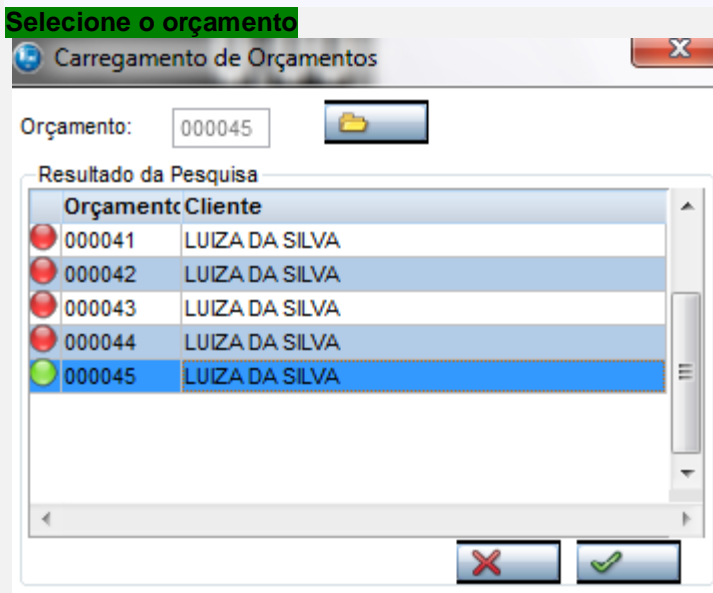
Selecione o orçamento

Carregamento de Orçamentos

Orçamento: 000045

Resultado da Pesquisa

| Orçamento | Cliente |
|---|---|
| 000041 | LUIZA DA SILVA |
| 000042 | LUIZA DA SILVA |
| 000043 | LUIZA DA SILVA |
| 000044 | LUIZA DA SILVA |
| 000045 | LUIZA DA SILVA |